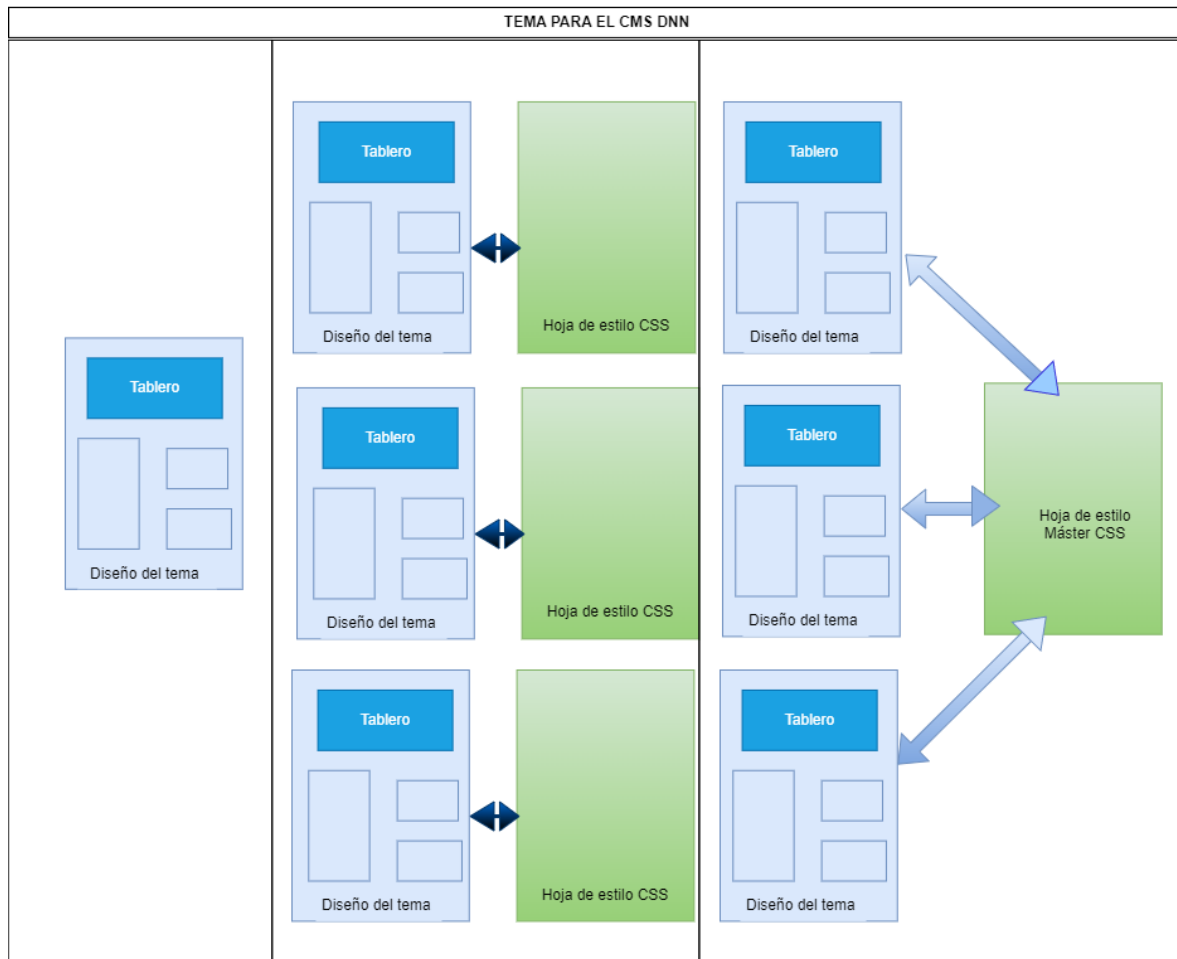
TEMA PARA EL CMS DNN

Tablero
Diseño del tema

Tablero
Diseño del tema
Hoja de estilo CSS

Tablero
Diseño del tema
Hoja de estilo CSS

Tablero
Diseño del tema
Hoja de estilo CSS

Tablero
Diseño del tema

Tablero
Diseño del tema

Hoja de estilo Máster CSS

Tablero
Diseño del tema